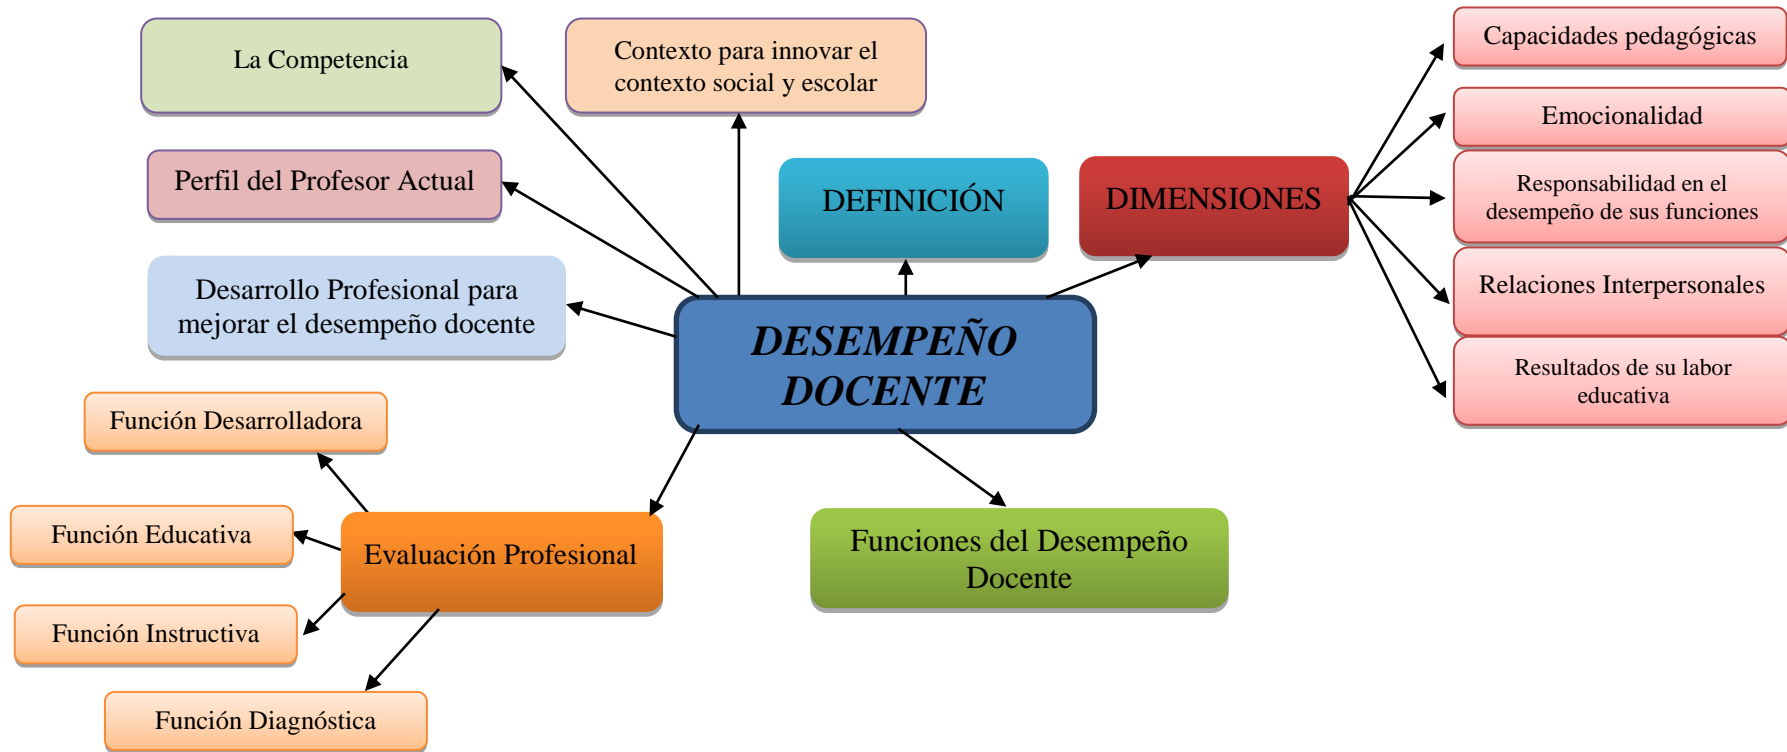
La Competencia

Contexto para innovar el contexto social y escolar

Capacidades pedagógicas

Emocionalidad

Perfil del Profesor Actual

DEFINICIÓN

DIMENSIONES

Responsabilidad en el desempeño de sus funciones

Desarrollo Profesional para mejorar el desempeño docente

Relaciones Interpersonales

DESEMPEÑO DOCENTE

Resultados de su labor educativa

Función Desarrolladora

Función Educativa

Evaluación Profesional

Funciones del Desempeño Docente

Función Instructiva

Función Diagnóstica